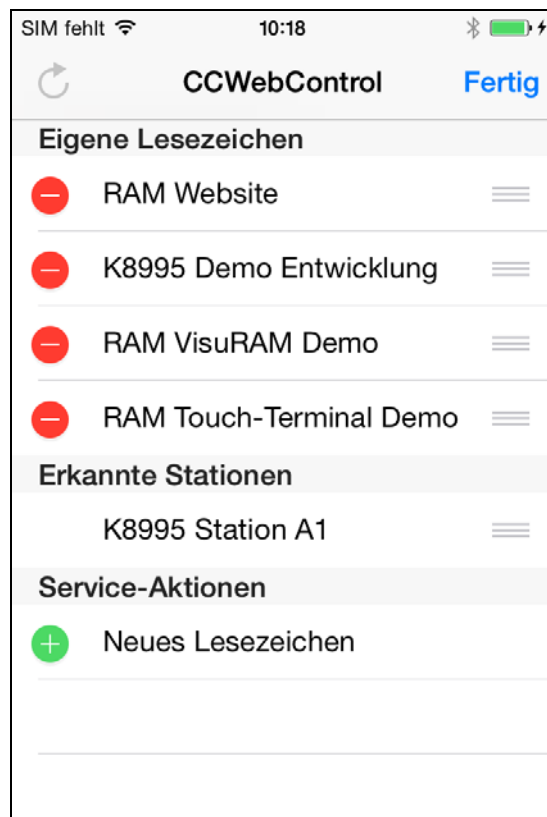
SIM fehlt 10:18

CCWebControl Fertig

Eigene Lesezeichen

RAM Website

K8995 Demo Entwicklung

RAM VisuRAM Demo

RAM Touch-Terminal Demo

Erkannte Stationen

K8995 Station A1

Service-Aktionen

Neues Lesezeichen